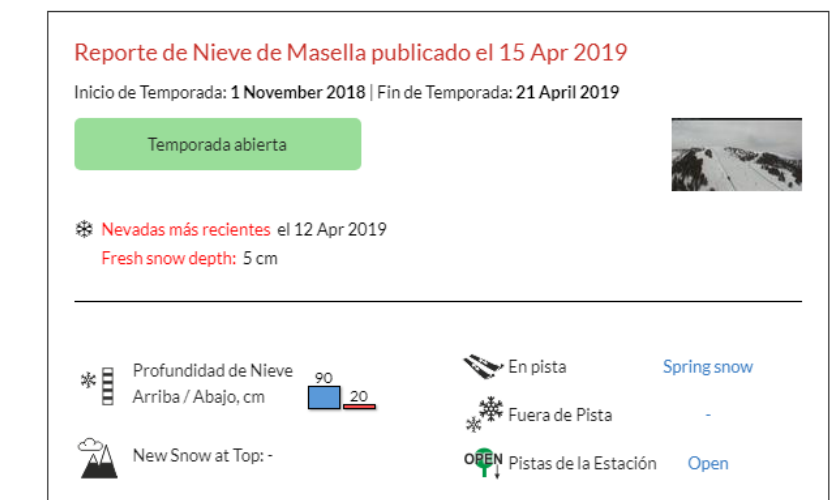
Reporte de Nieve de Masella publicado el 15 Apr 2019

Inicio de Temporada: **1 November 2018** | Fin de Temporada: **21 April 2019**

Temporada abierta

Nevadas más recientes el 12 Apr 2019
Fresh snow depth: 5 cm

Profundidad de Nieve Arriba / Abajo, cm 90 20

New Snow at Top: -

En pista Spring snow

Fuera de Pista -

OPEN Pistas de la Estación Open